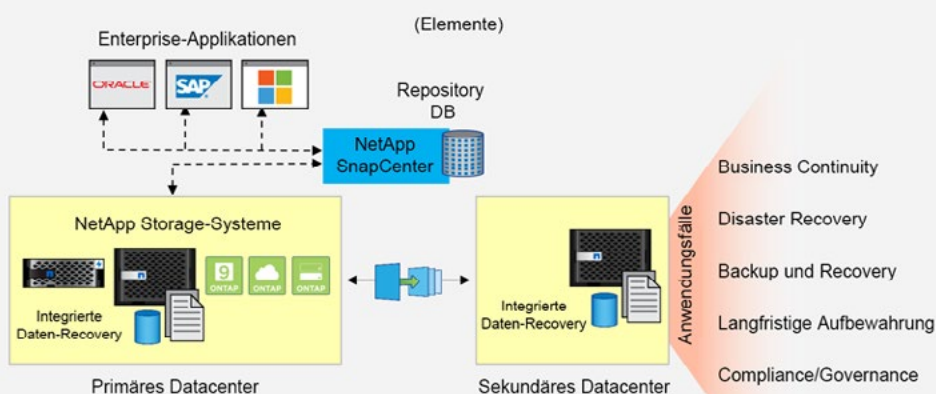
(Elemente)

Enterprise-Applikationen

ORACLE

SAP

Repository DB

NetApp SnapCenter

NetApp Storage-Systeme

9 ONTAP

ONTAP

ONTAP

Integrierte Daten-Recovery

Primäres Datacenter

Integrierte Daten-Recovery

Sekundäres Datacenter

Anwendungsfälle

Business Continuity

Disaster Recovery

Backup und Recovery

Langfristige Aufbewahrung

Compliance/Governance